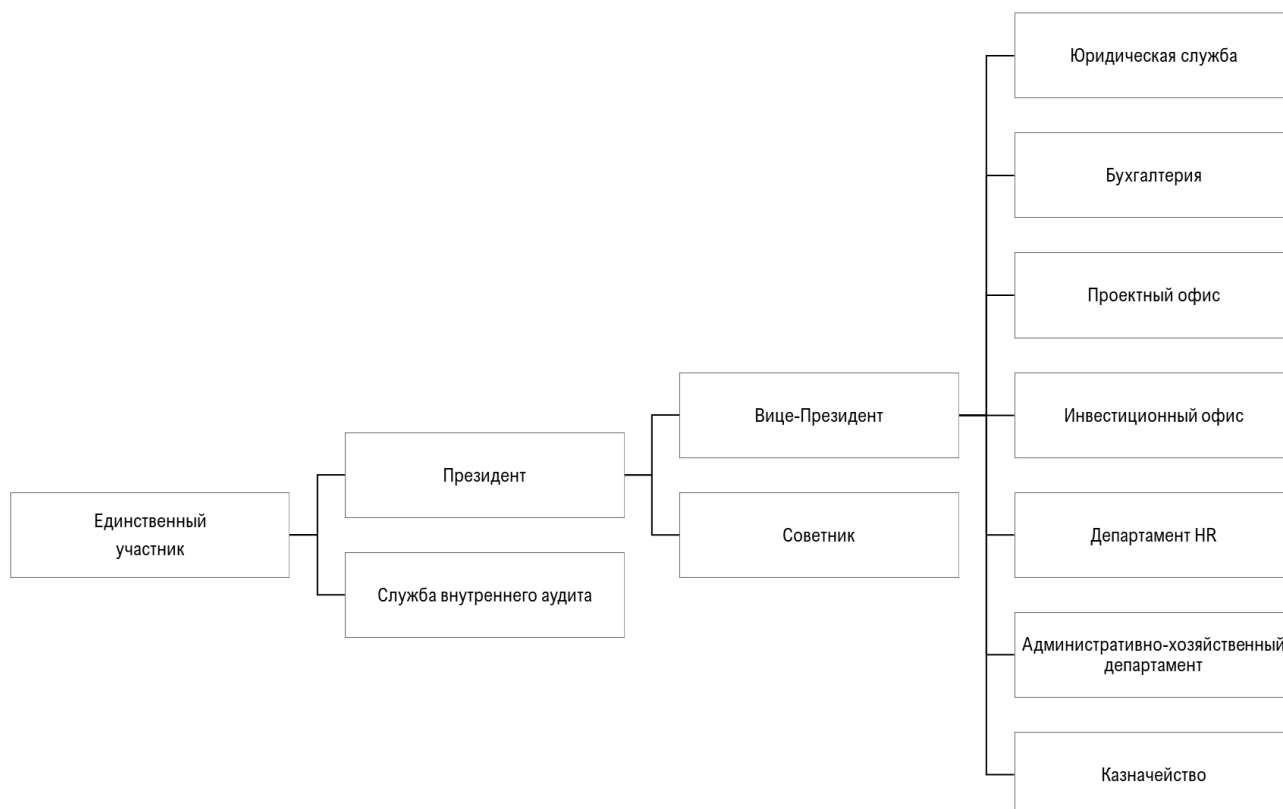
Единственный участник

Президент

Служба внутреннего аудита

Вице-Президент

Советник

Юридическая служба

Бухгалтерия

Проектный офис

Инвестиционный офис

Департамент HR

Административно-хозяйственный департамент

Казначейство